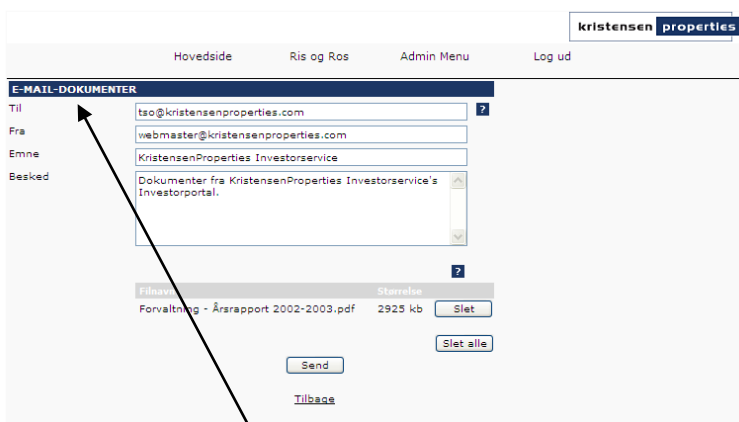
kristensen properties

Hovedside Ris og Ros Admin Menu Log ud

E-MAIL-DOKUMENTER

Til tso@kristensenproperties.com ?

Fra webmaster@kristensenproperties.com

Emne KristensenProperties Investorservice

Besked Dokumenter fra KristensenProperties Investorservice's Investorportal.

?

| Filnavn | Størrelse | |
|---|---|---|
| Forvaltning - Årsrapport 2002-2003.pdf | 2925 kb | Slet |

Slet alle

Send

Tilbage